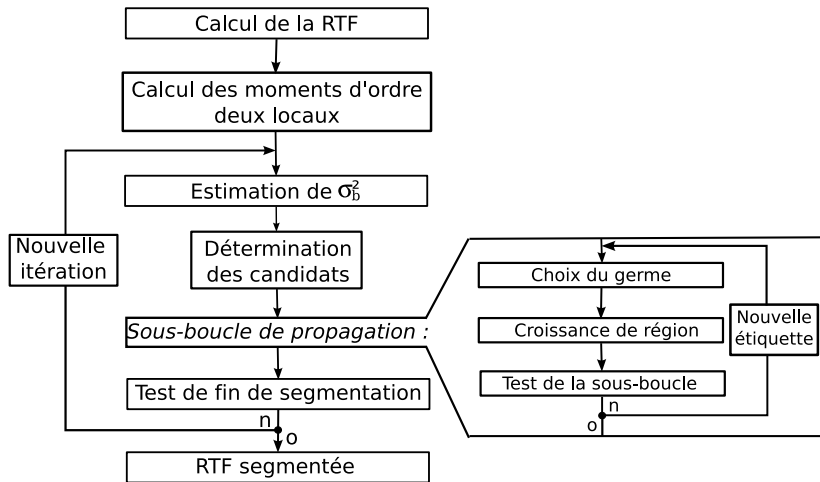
Calcul de la RTF

Calcul des moments d'ordre deux locaux

Estimation de $\sigma_b^2$

Nouvelle itération

Détermination des candidats

Sous-boucle de propagation :

Test de fin de segmentation

n

o

RTF segmentée

Choix du germe

Croissance de région

Nouvelle étiquette

Test de la sous-boucle

n

o